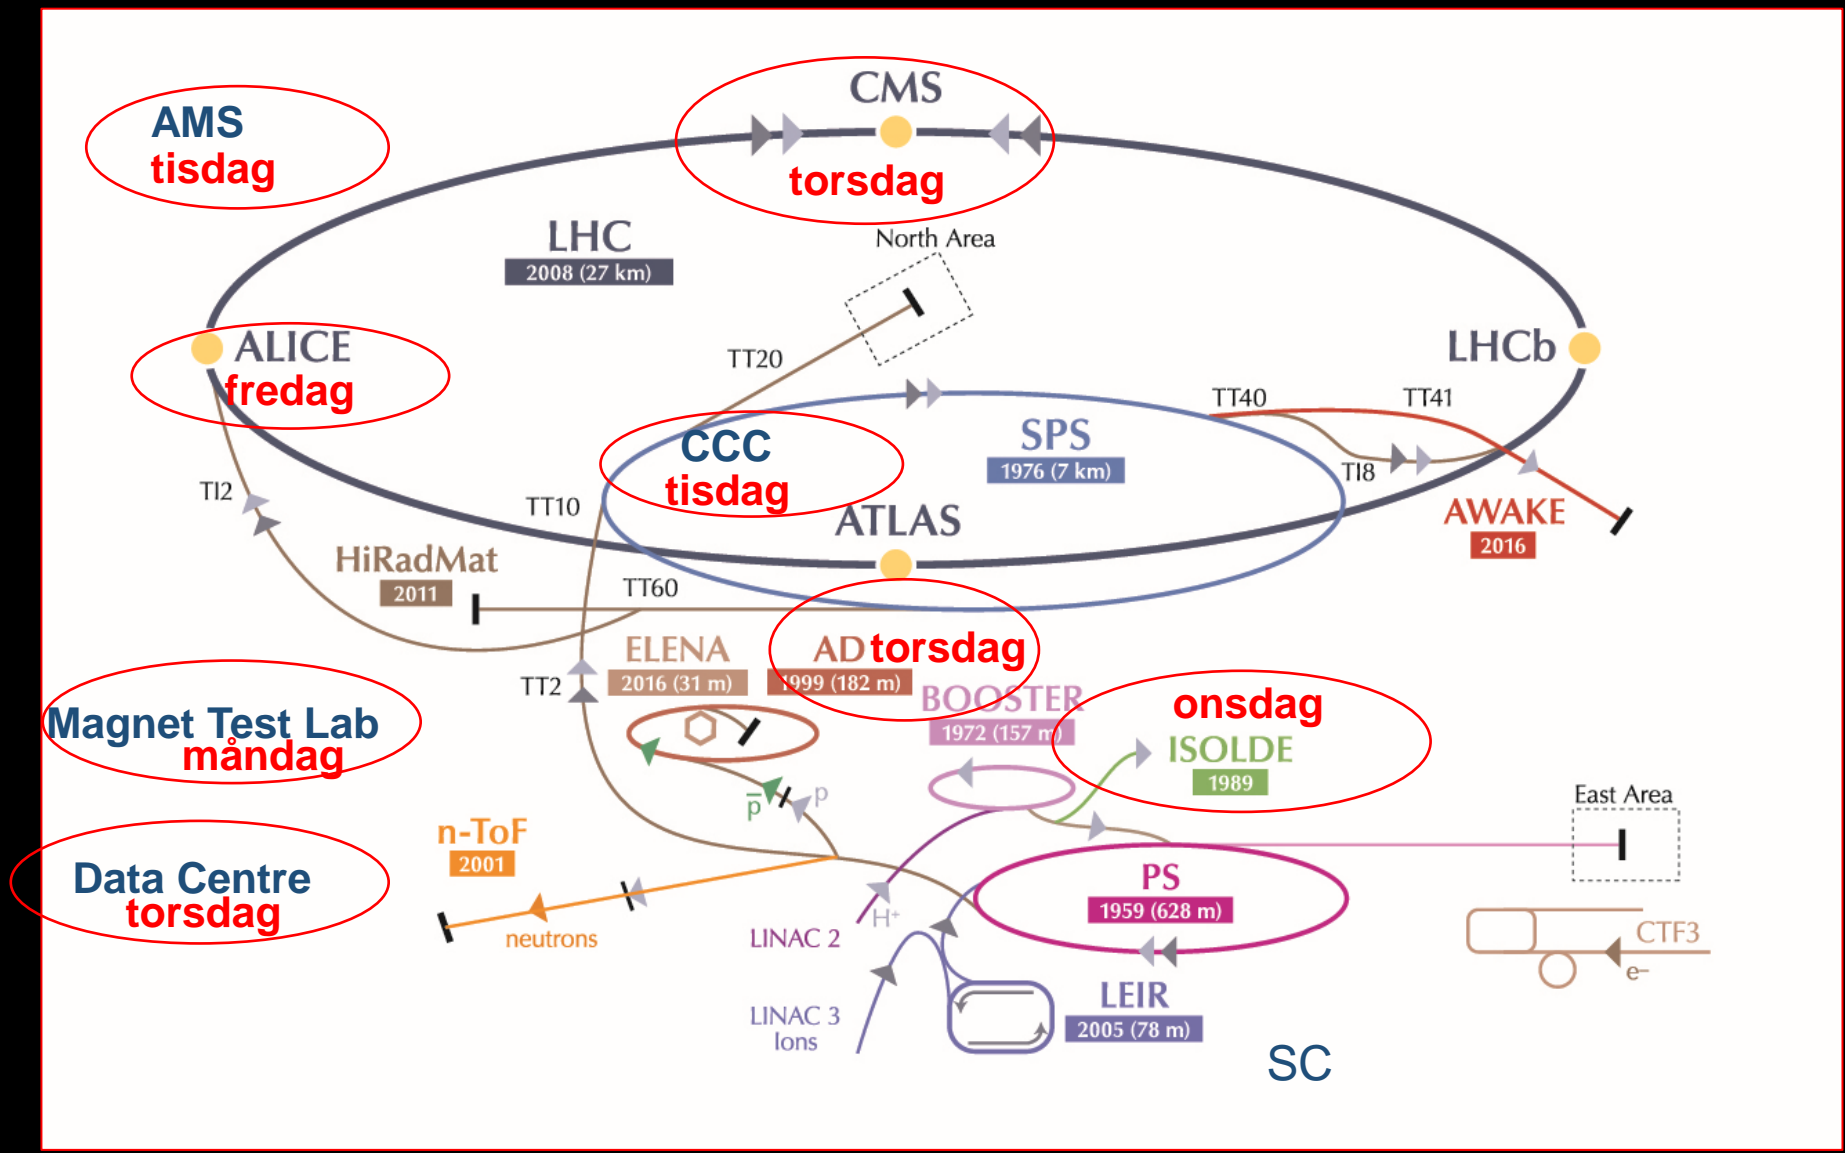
CMS
torsdag

AMS
tisdag

LHC
2008 (27 km)

North Area

ALICE
fredag

TT20

LHCb

TT40
TT41

SPS
1976 (7 km)

CCC
tisdag

TI8

TI2

TT10

ATLAS

AWAKE
2016

HiRadMat
2011

TT60

ELENA
2016 (31 m)

AD torsdag
1999 (182 m)

TT2

BOOSTER
1972 (157 m)

onsdag
ISOLDE
1989

Magnet Test Lab
måndag

$\bar{p}$
p

East Area

n-ToF
2001

PS
1959 (628 m)

Data Centre
torsdag

neutrons

H+

LINAC 2

CTF3
e−

LINAC 3
Ions

LEIR
2005 (78 m)

SC